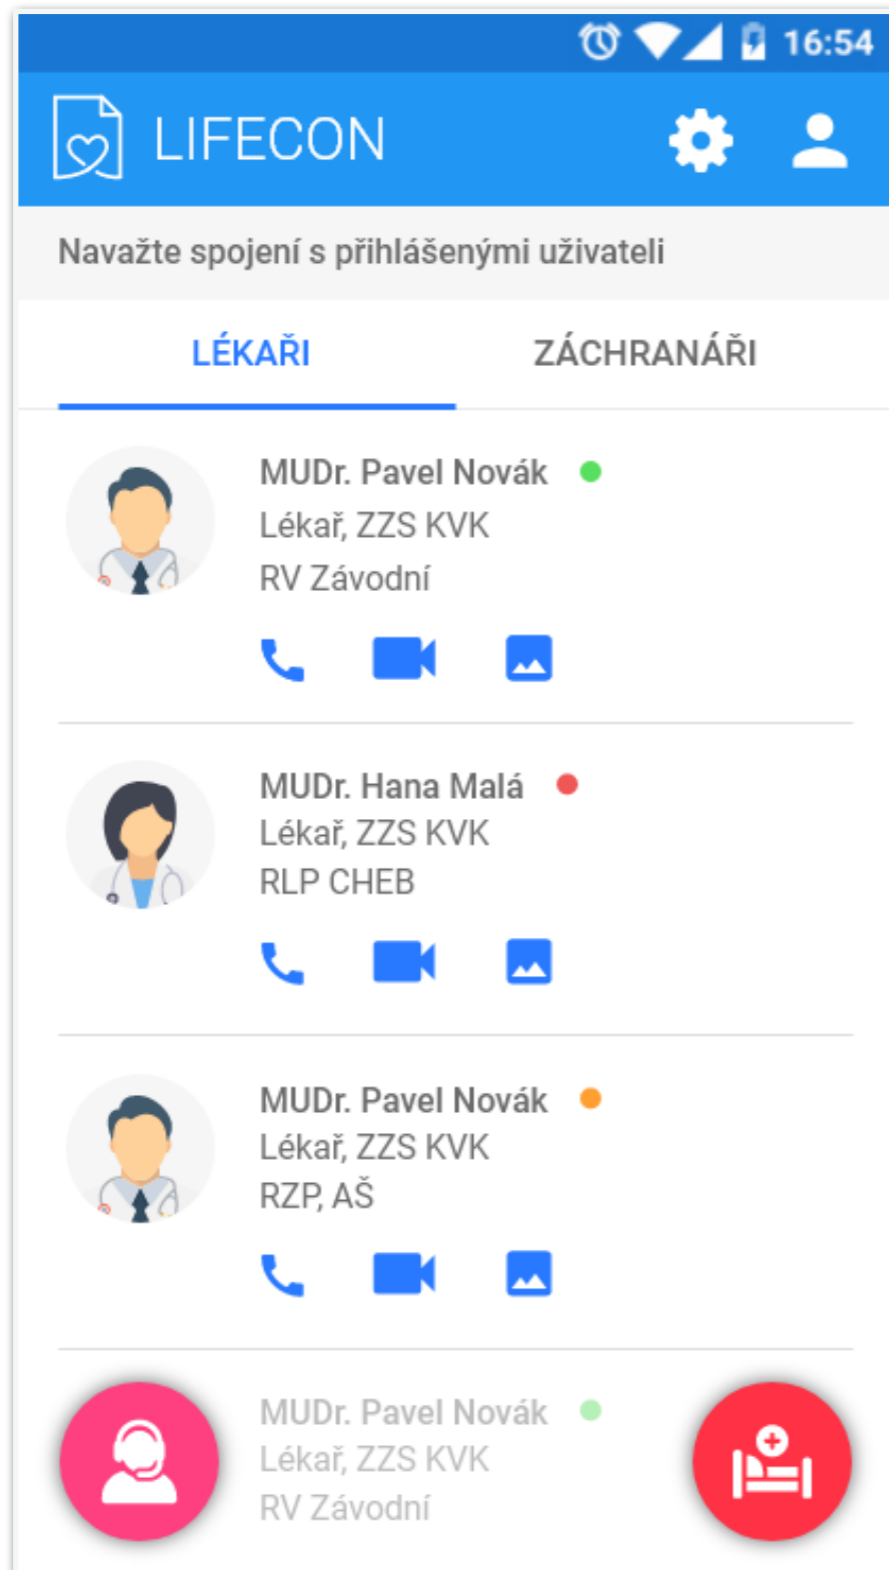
16:54

LIFECON

Navažte spojení s přihlášenými uživateli

LÉKAŘI

ZÁCHRANÁŘI

MUDr. Pavel Novák
Lékař, ZZS KVK
RV Závodní

MUDr. Hana Malá
Lékař, ZZS KVK
RLP CHEB

MUDr. Pavel Novák
Lékař, ZZS KVK
RZP, AŠ

MUDr. Pavel Novák
Lékař, ZZS KVK
RV Závodní